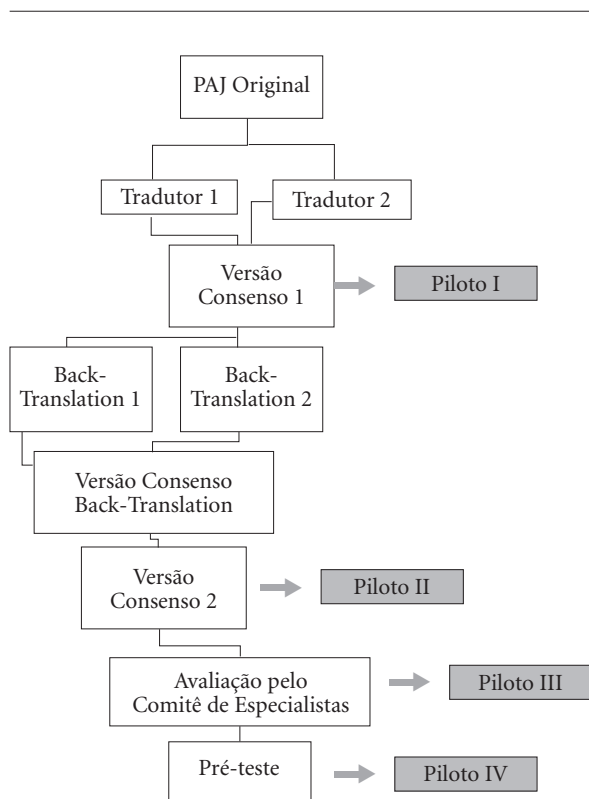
PAJ Original

Tradutor 1

Tradutor 2

Versão Consenso 1

Piloto I

Back-Translation 1

Back-Translation 2

Versão Consenso Back-Translation

Versão Consenso 2

Piloto II

Avaliação pelo Comitê de Especialistas

Piloto III

Pré-teste

Piloto IV